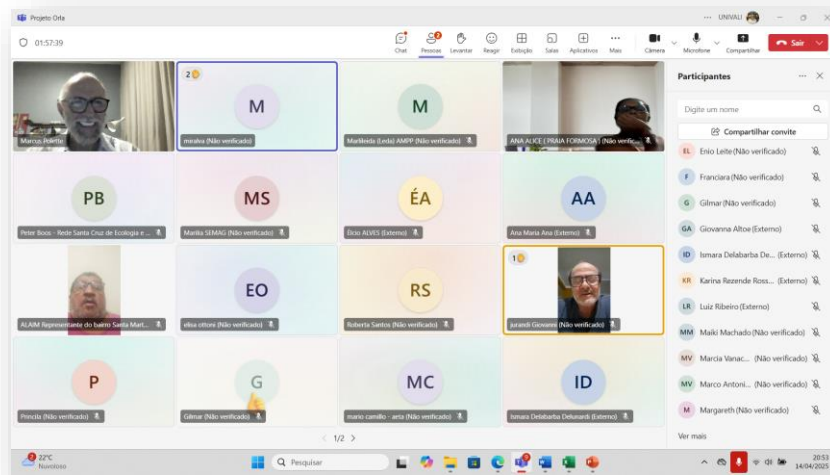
Projeto Orla

UNIVALI

01:57:39

Chat
Pessoas
Levantar
Reagir
Exibição
Salas
Aplicativos
Mais
Câmera
Microfone
Compartilhar
Sair

Marcus Polette
2
M
miralva (Não verificado)
M
Marlieida (Leda) AMPP (Não verificado)
ANA ALICE ( PRAIA FORMOSA ) (Não verific...

PB
Peter Boos - Rede Santa Cruz de Ecologia e ...
MS
Marilia SEMAG (Não verificado)
ÉA
Élcio ALVES (Externo)
AA
Ana Maria Ana (Externo)

ALAIM Representante do bairro Santa Mart...
EO
elisa ottoni (Não verificado)
RS
Roberta Santos (Não verificado)
1
jurandi Giovanni (Não verificado)

P
Priscila (Não verificado)
G
Gilmar (Não verificado)
MC
mario camillo - aeta (Não verificado)
ID
Ismara Delabarba Delunardi (Externo)

1/2

Participantes
Digite um nome
Compartilhar convite
EL Enio Leite (Não verificado)
F Franciara (Não verificado)
G Gilmar (Não verificado)
GA Giovanna Altoe (Externo)
ID Ismara Delabarba De... (Externo)
KR Karina Rezende Ross... (Externo)
LR Luiz Ribeiro (Externo)
MM Maiki Machado (Não verificado)
MV Marcia Vanac... (Não verificado)
MV Marco Antoni... (Não verificado)
M Margareth (Não verificado)
Ver mais

22°C
Nublado
Pesquisar
20:53
14/04/2025